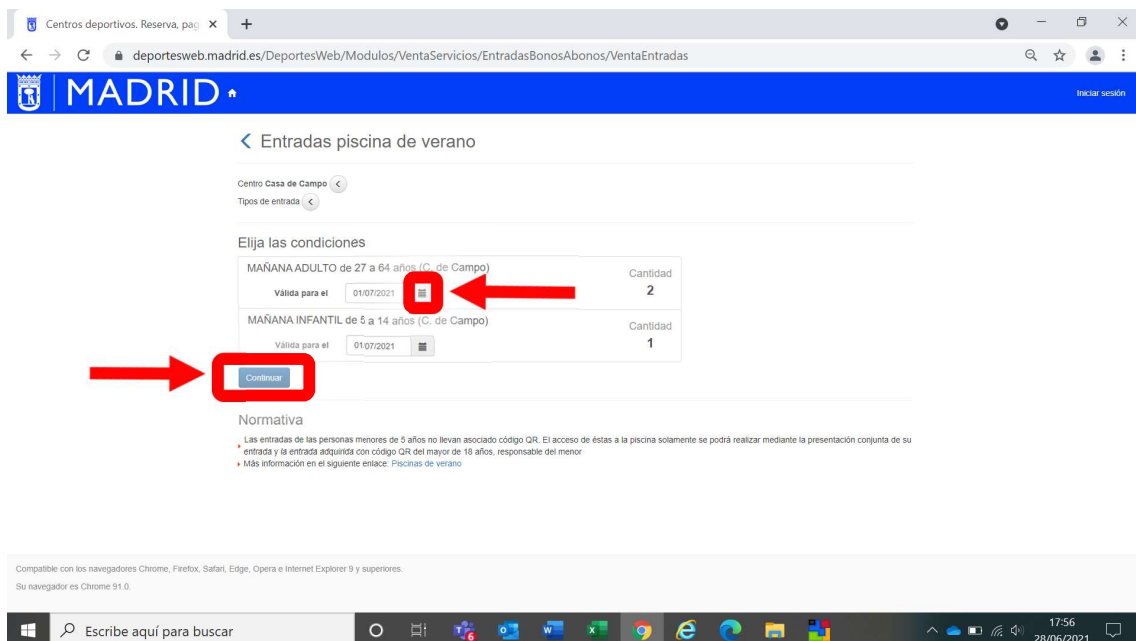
Centros deportivos. Reserva, pag ×

deportesweb.madrid.es/DeportesWeb/Modulos/VentaServicios/EntradasBonosAbonos/VentaEntradas

MADRID

Iniciar sesión

Entradas piscina de verano

Centro Casa de Campo
Tipos de entrada

Elija las condiciones

MAÑANA ADULTO de 27 a 64 años (C. de Campo)
Válida para el 01/07/2021
Cantidad
2

MAÑANA INFANTIL de 5 a 14 años (C. de Campo)
Válida para el 01/07/2021
Cantidad
1

Continuar

Normativa

Las entradas de las personas menores de 5 años no llevan asociado código QR. El acceso de éstas a la piscina solamente se podrá realizar mediante la presentación conjunta de su entrada y la entrada adquirida con código QR del mayor de 18 años, responsable del menor

Más información en el siguiente enlace: Piscinas de verano

Compatible con los navegadores Chrome, Firefox, Safari, Edge, Opera e Internet Explorer 9 y superiores.

Su navegador es Chrome 91.0.

Escribe aquí para buscar

17:56
28/06/2021